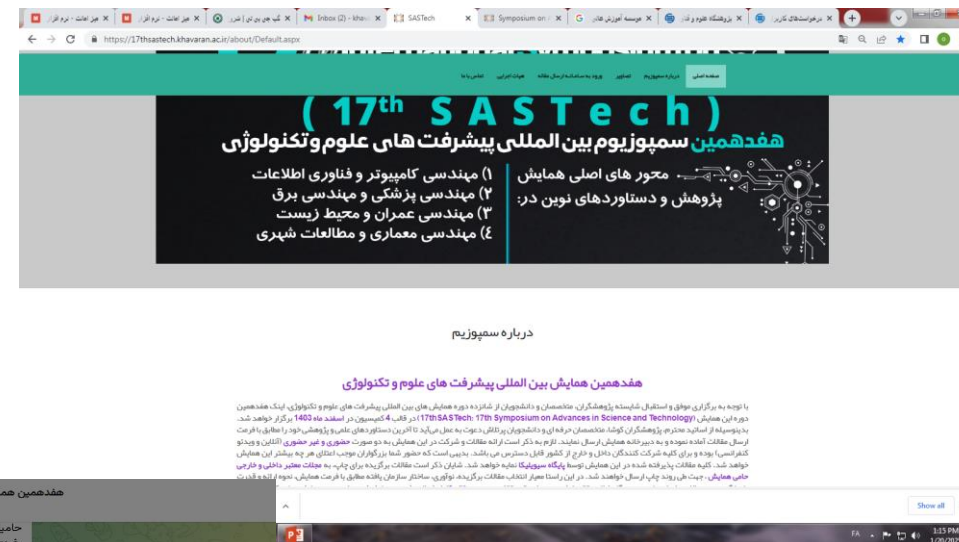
میز اعانت - نرم افزار | میز اعانت - نرم افزار | گپ چی پی تی | Inbox (2) - khav | SASTech | Symposium on | موسسه آموزش های | پژوهشگاه علوم و فناو | درخواست‌های کاربر

https://17thsastech.khavaran.ac.ir/about/Default.aspx

صفحه اصلی | درباره سمپوزیوم | تصاویر | ورود به سامانه ارسال مقاله | هیات اجرایی | تماس با ما

( 17th SASTech )

هفدهمین سمپوزیوم بین المللی پیشرفت های علوم و تکنولوژی

محور های اصلی همایش پژوهش و دستاوردهای نوین در:

۱) مهندسی کامپیوتر و فناوری اطلاعات
۲) مهندسی پزشکی و مهندسی برق
۳) مهندسی عمران و محیط زیست
٤) مهندسی معماری و مطالعات شهری

درباره سمپوزیوم

هفدهمین همایش بین المللی پیشرفت های علوم و تکنولوژی

با توجه به برگزاری موفق و استقبال شایسته پژوهشگران، متخصصان و دانشجویان از شانزده دوره همایش های بین المللی پیشرفت های علوم و تکنولوژی، اینک هفدهمین دوره این همایش (17thSASTech: 17th Symposium on Advances in Science and Technology) در قالب 4 کمیسیون در اسفند ماه 1403 برگزار خواهد شد. بدینوسیله از اساتید محترم، پژوهشگران کوشا، متخصصان حرفه ای و دانشجویان پرتلاش دعوت به عمل می‌آید تا آخرین دستاوردهای علمی و پژوهشی خود را مطابق با فرمت ارسال مقالات آماده نموده و به دبیرخانه همایش ارسال نمایند. لازم به ذکر است ارائه مقالات و شرکت در این همایش به دو صورت حضوری و غیر حضوری (آنلاین و ویدئو کنفرانس) بوده و برای کلیه شرکت کنندگان داخل و خارج از کشور قابل دسترس می باشد. بدیهی است که حضور شما بزرگواران موجب اعتلای هر چه بیشتر این همایش خواهد شد. کلیه مقالات پذیرفته شده در این همایش توسط پایگاه سیویلیکا نمایه خواهد شد. شایان ذکر است مقالات برگزیده برای چاپ، به مجلات معتبر داخلی و خارجی حامی همایش، جهت طی روند چاپ ارسال خواهند شد. در این راستا معیار انتخاب مقالات برگزیده، نوآوری، ساختار سازمان یافته مطابق با فرمت همایش، نحوه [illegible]

هفدهمین هم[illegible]
حامی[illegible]

Show all

FA 1:15 PM